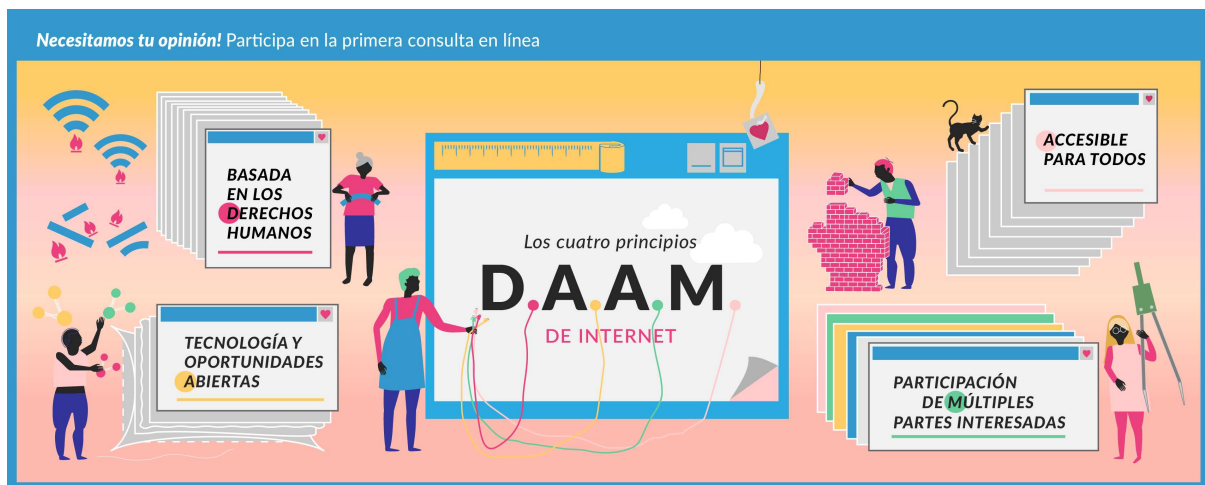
***Necesitamos tu opinión!*** Participa en la primera consulta en línea

BASADA EN LOS DERECHOS HUMANOS

TECNOLOGÍA Y OPORTUNIDADES ABIERTAS

Los cuatro principios

D.A.A.M

DE INTERNET

ACCESIBLE PARA TODOS

PARTICIPACIÓN DE MÚLTIPLES PARTES INTERESADAS